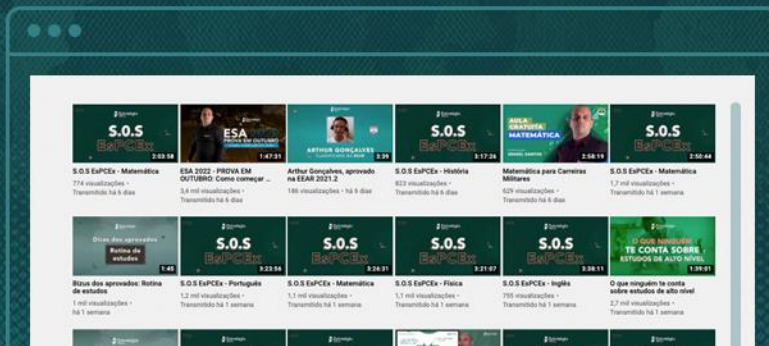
S.O.S EsPCEx
2:03:58
S.O.S EsPCEx - Matemática
774 visualizações •
Transmitido há 6 dias

ESA
PROVA EM OUTUBRO
1:47:31
ESA 2022 - PROVA EM OUTUBRO: Como começar ...
3,4 mil visualizações •
Transmitido há 6 dias

ARTHUR GONÇALVES
3:39
Arthur Gonçalves, aprovado na EEAR 2021.2
146 visualizações • há 6 dias

S.O.S EsPCEx
3:17:26
S.O.S EsPCEx - História
823 visualizações •
Transmitido há 6 dias

AULA GRATUITA
MATEMÁTICA
2:58:19
Matemática para Carreiras Militares
629 visualizações •
Transmitido há 6 dias

S.O.S EsPCEx
2:50:44
S.O.S EsPCEx - Matemática
1,7 mil visualizações •
Transmitido há 1 semana

Bizus dos aprovados
Rotina de estudos
1:45
Bizus dos aprovados: Rotina de estudos
1 mil visualizações •
há 1 semana

S.O.S EsPCEx
3:23:56
S.O.S EsPCEx - Português
1,2 mil visualizações •
Transmitido há 1 semana

S.O.S EsPCEx
3:26:31
S.O.S EsPCEx - Matemática
1,1 mil visualizações •
Transmitido há 1 semana

S.O.S EsPCEx
3:21:07
S.O.S EsPCEx - Física
1,1 mil visualizações •
Transmitido há 1 semana

S.O.S EsPCEx
3:38:11
S.O.S EsPCEx - Inglês
755 visualizações •
Transmitido há 1 semana

O QUE NINGUÉM TE CONTA SOBRE ESTUDOS DE ALTO NÍVEL
1:35:01
O que ninguém te conta sobre estudos de alto nível
2,7 mil visualizações •
Transmitido há 1 semana